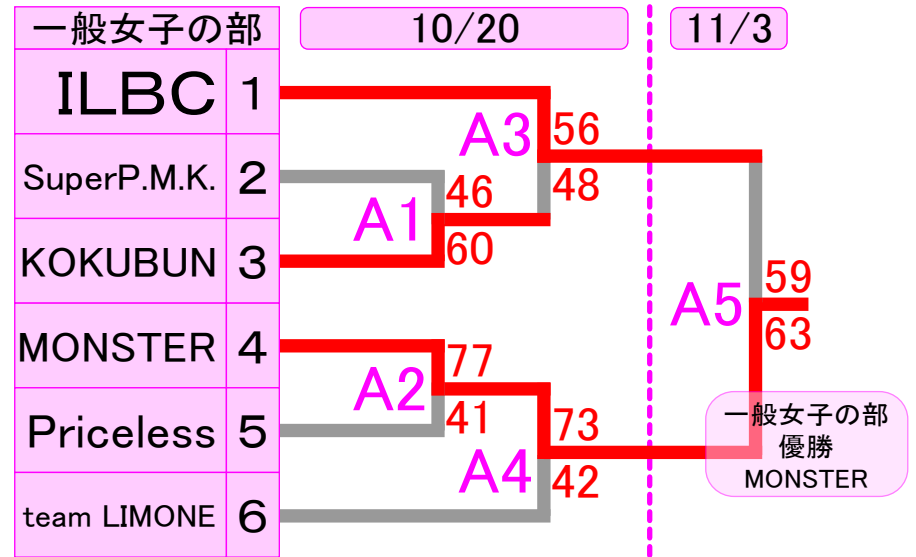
一般女子の部

10/20

11/3

| | |
|---|---|
| ILBC | 1 |
| SuperP.M.K. | 2 |
| KOKUBUN | 3 |
| MONSTER | 4 |
| Priceless | 5 |
| team LIMONE | 6 |

A1 46 60

A2 77 41

A3 56 48

A4 73 42

A5 59 63

一般女子の部
優勝
MONSTER